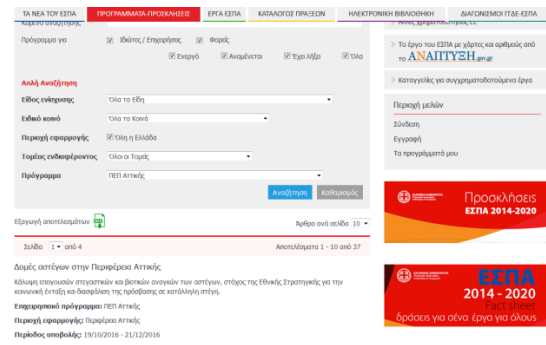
ΤΑ ΝΕΑ ΤΟΥ ΕΣΠΑ | ΠΡΟΓΡΑΜΜΑΤΑ-ΠΡΟΣΚΛΗΣΕΙΣ | ΕΡΓΑ ΕΣΠΑ | ΚΑΤΑΛΟΓΟΣ ΠΡΑΞΕΩΝ | ΗΛΕΚΤΡΟΝΙΚΗ ΒΙΒΛΙΟΘΗΚΗ | ΔΙΑΓΩΝΙΣΜΟΙ ΙΤΔΕ-ΕΣΠΑ

Πρόγραμμα για ☑ Ιδιώτες / Επιχειρήσεις ☑ Φορείς

☑ Ενεργό ☑ Αναμένεται ☑ Έχει λήξει ☑ Όλα

Απλή Αναζήτηση

Είδος ενίσχυσης: Όλα τα Είδη

Ειδικό κοινό: Όλα τα Κοινά

Περιοχή εφαρμογής: ☑ Όλη η Ελλάδα

Τομέας ενδιαφέροντος: Όλοι οι Τομείς

Πρόγραμμα: ΠΕΠ Αττικής

Αναζήτηση | Καθαρισμός

Εξαγωγή αποτελεσμάτων

Άρθρα ανά σελίδα 10

Σελίδα 1 από 4

Αποτελέσματα 1 - 10 από 37

Δομές αστέγων στην Περιφέρεια Αττικής

Κάλυψη επισιτιστικών αναγκών και βιοτικών αναγκών των αστέγων, στόχος της Εθνικής Στρατηγικής για την κοινωνική ένταξη και διασφάλιση της πρόσβασης σε κατάλληλη στέγη.

Επιχειρησιακό πρόγραμμα: ΠΕΠ Αττικής

Περιοχή εφαρμογής: Περιφέρεια Αττικής

Περίοδος υποβολής: 19/10/2016 - 21/12/2016

Το έργο του ΕΣΠΑ με χάρτες και αριθμούς από το ΑΝΑΠΤΥΞΗ.gov.gr

Καταγγελίες για συγχρηματοδοτούμενα έργα

Περιοχή μελών

Σύνδεση

Εγγραφή

Τα προγράμματά μου

Προσκλήσεις ΕΣΠΑ 2014-2020

ΕΣΠΑ 2014-2020 Fact sheet δράσεις για σένα έργα για όλους